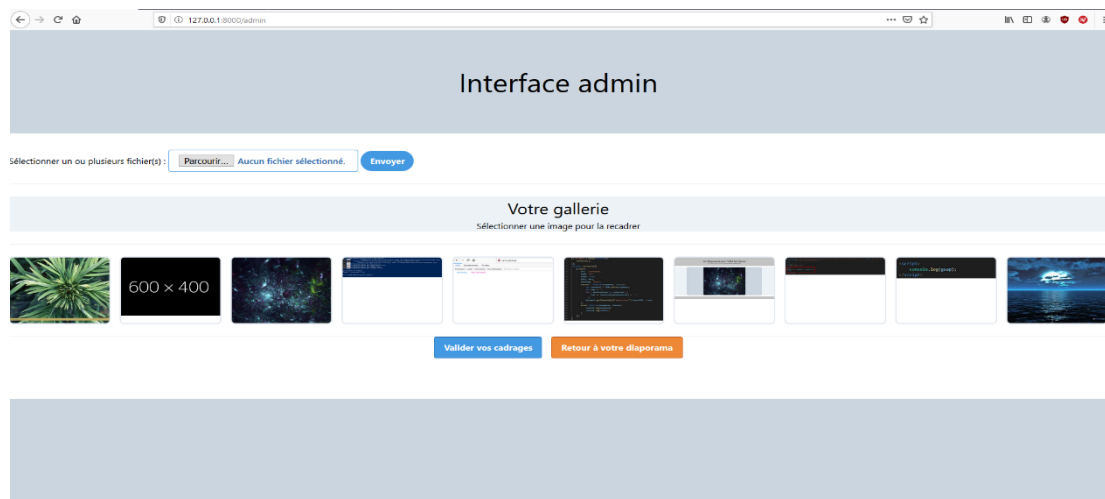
127.0.0.1:8000/admin

Interface admin

Sélectionner un ou plusieurs fichier(s) : Parcourir... Aucun fichier sélectionné. Envoyer

Votre gallerie
Sélectionner une image pour la recadrer

600 × 400

console.log(gsap);

Valider vos cadrages Retour à votre diaporama